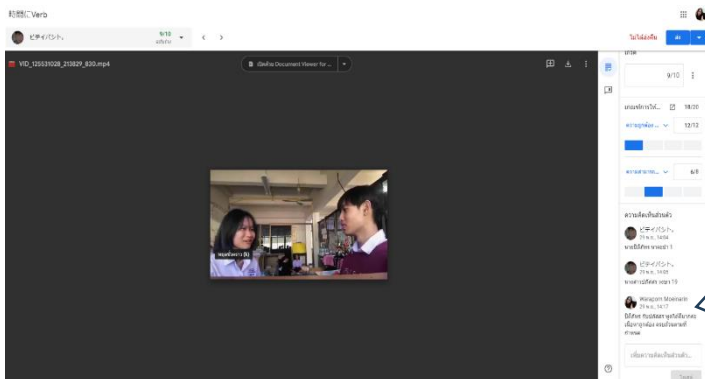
和語にVerb

ピチャイパシト。 9/10 ส่งคืนแล้ว < >

ไม่ได้ส่งคืน ส่ง

VID_125531028_213829_830.mp4

เปิดด้วย Document Viewer for...

คะแนน

9/10

เกณฑ์การให้... 18/20

ความถูกต้อง... 12/12

ความสามารถ... 6/8

ความคิดเห็นส่วนตัว

ピチャイパシト。
21 พ.ย., 14:04
นายปิติศักดิ์ หมายเลข 1

ピチャイパシト。
21 พ.ย., 14:05
นางสาวภูริชญา หมายเลข 19

Warapom Moenarin
21 พ.ย., 14:17
ปิติศักดิ์ รับบทได้ดีมาก พูดไม่ติดขัด เนื้อหาถูกต้อง ครบถ้วนตามที่กำหนด

เพิ่มความคิดเห็นส่วนตัว...

โพสต์